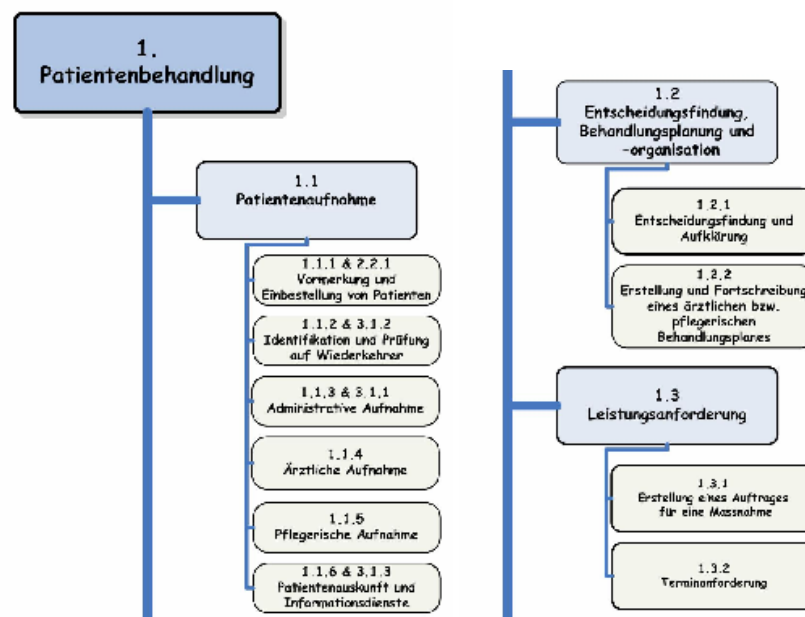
1.
Patientenbehandlung

1.1
Patientenaufnahme

1.1.1 & 2.2.1
Vormerkung und Einbestellung von Patienten

1.1.2 & 3.1.2
Identifikation und Prüfung auf Wiederkehrer

1.1.3 & 3.1.1
Administrative Aufnahme

1.1.4
Ärztliche Aufnahme

1.1.5
Pflegerische Aufnahme

1.1.6 & 3.1.3
Patientenauskunft und Informationsdienste

1.2
Entscheidungsfindung, Behandlungsplanung und -organisation

1.2.1
Entscheidungsfindung und Aufklärung

1.2.2
Erstellung und Fortschreibung eines ärztlichen bzw. pflegerischen Behandlungsplanes

1.3
Leistungsanforderung

1.3.1
Erstellung eines Auftrages für eine Massnahme

1.3.2
Terminanforderung